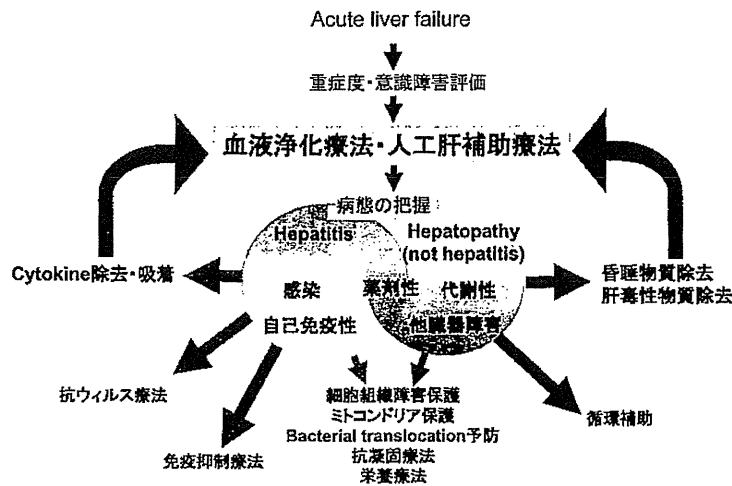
Acute liver failure

重症度・意識障害評価

血液浄化療法・人工肝補助療法

病態の把握

Hepatitis

Hepatopathy (not hepatitis)

Cytokine除去・吸着

感染

薬剤性

代謝性

自己免疫性

他臓器障害

昏睡物質除去
肝毒性物質除去

抗ウィルス療法

細胞組織障害保護
ミトコンドリア保護
Bacterial translocation予防
抗凝固療法
栄養療法

循環補助

免疫抑制療法